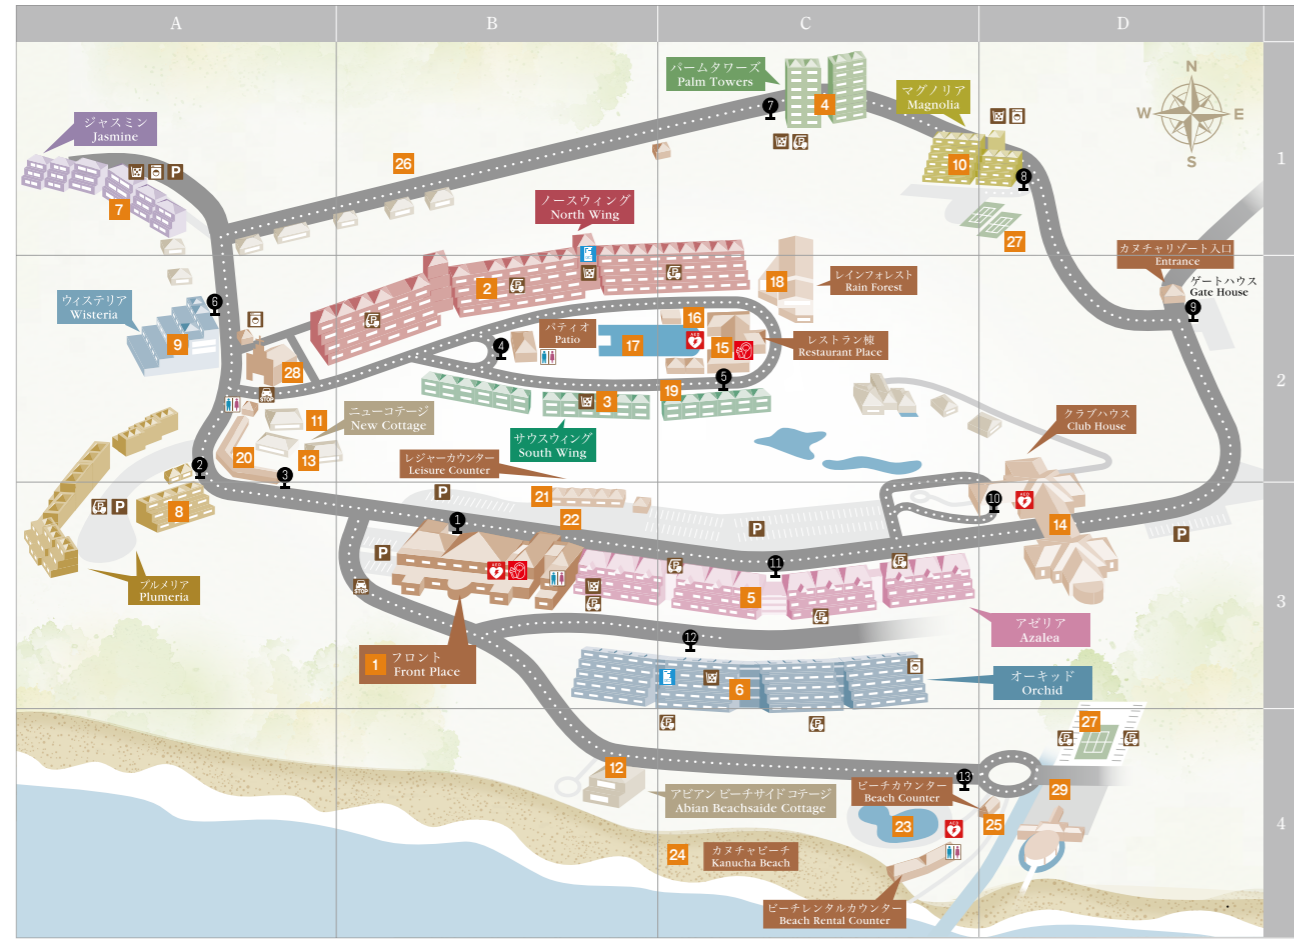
A B C D

1 2 3 4

N
W E
S

パームタワーズ
Palm Towers
4
7

マグノリア
Magnolia
10
8

ジャスミン
Jasmine
P
7

26

ノースウィング
North Wing
2

27

カヌチャリゾート入口
Entrance
ゲートハウス
Gate House
9

18
レインフォレスト
Rain Forest

ウィステリア
Wisteria
6
9
28

パティオ
Patio
4
17
16
15
レストラン棟
Restaurant Place
5
19
3

11
ニューコテージ
New Cottage
13
20
2
3

サウスウィング
South Wing

レジャーカウンター
Leisure Counter
21
22

クラブハウス
Club House
10
14

P
8
P

プルメリア
Plumeria

P
1
P
P
11
5

STOP

アゼリア
Azalea

1
フロント
Front Place

12
6

オーキッド
Orchid

27

12
アビアン ビーチサイド コテージ
Abian Beachsaide Cottage

ビーチカウンター
Beach Counter
13
29
23
25

24
カヌチャビーチ
Kanucha Beach

ビーチレンタルカウンター
Beach Rental Counter